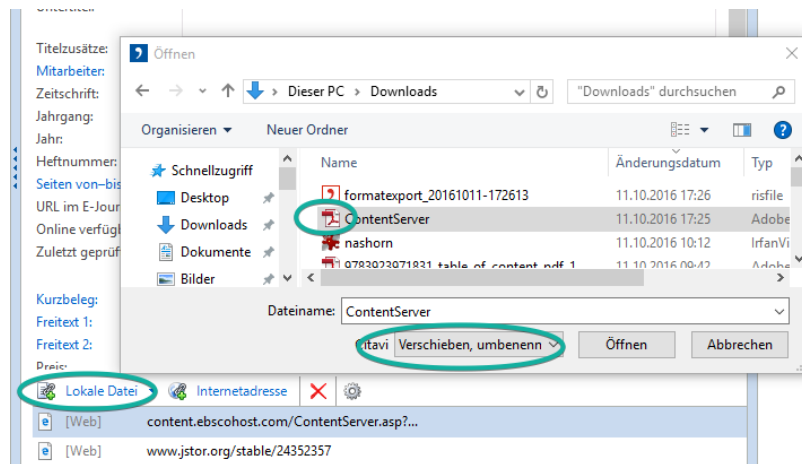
Untertitel:
Titelzusätze:
Mitarbeiter:
Zeitschrift:
Jahrgang:
Jahr:
Heftnummer:
Seiten von–bis
URL im E-Jour
Online verfügb
Zuletzt geprüf

Kurzbeleg:
Freitext 1:
Freitext 2:
Preis:

Öffnen

Dieser PC > Downloads
"Downloads" durchsuchen

Organisieren ▾
Neuer Ordner

Schnellzugriff
Desktop
Downloads
Dokumente
Bilder

| Name | Änderungsdatum | Typ |
|---|---|---|
| formatexport_20161011-172613 | 11.10.2016 17:26 | risfile |
| ContentServer | 11.10.2016 17:25 | Adobe |
| nashorn | 11.10.2016 10:12 | IrfanVi |
| 9783923971831_table_of_content_pdf_1 | 11.10.2016 09:42 | Adobe |

Dateiname: ContentServer
Citavi Verschieben, umbenenn
Öffnen
Abbrechen

Lokale Datei ▾
Internetadresse

[Web] content.ebscohost.com/ContentServer.asp?...
[Web] www.jstor.org/stable/24352357